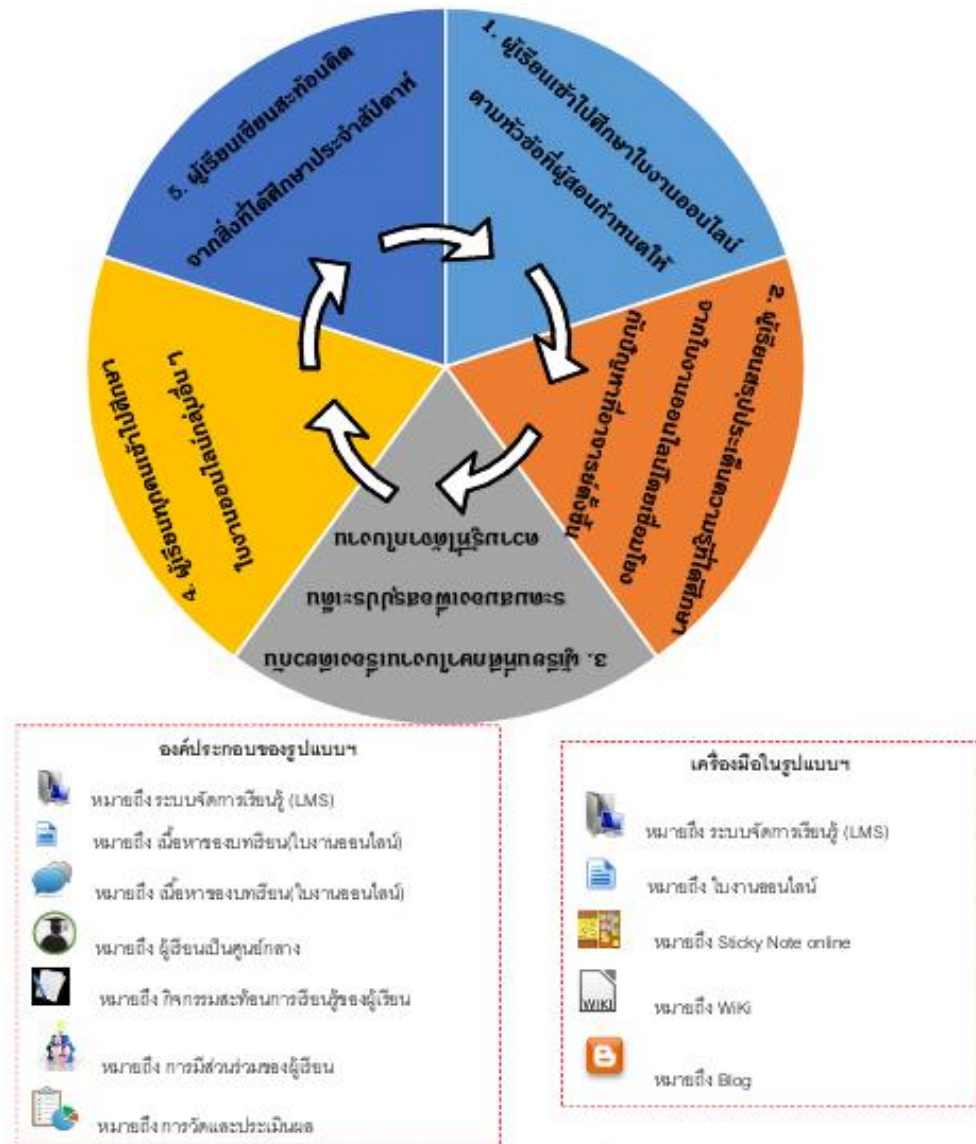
1. ผู้เรียนเข้าไปศึกษาใบงานออนไลน์ ตามหัวข้อที่ผู้สอนกำหนดให้

2. ผู้เรียนสรุปประเด็นความรู้ที่ได้ศึกษา จากใบงานออนไลน์โดยเชื่อมโยง กับปัญหาที่อาจารย์ตั้งขึ้น

3. ผู้เรียนนักศึกษาในงานเรื่องเดียวกัน ระดมสมองเพื่อสรุปประเด็น ความรู้ที่ได้จากใบงาน

4. ผู้เรียนนำเสนอผลการเรียนรู้ ใบงานออนไลน์กลุ่มของตน

5. ผู้เรียนเขียนสะท้อนคิด จากสิ่งที่ได้ศึกษาประจำสัปดาห์

องค์ประกอบของรูปแบบฯ

หมายถึง ระบบจัดการเรียนรู้ (LMS)

หมายถึง เนื้อหาของบทเรียน(ใบงานออนไลน์)

หมายถึง เนื้อหาของบทเรียน(ใบงานออนไลน์)

หมายถึง ผู้เรียนเป็นศูนย์กลาง

หมายถึง กิจกรรมสะท้อนการเรียนรู้ของผู้เรียน

หมายถึง การมีส่วนร่วมของผู้เรียน

หมายถึง การวัดและประเมินผล

เครื่องมือในรูปแบบฯ

หมายถึง ระบบจัดการเรียนรู้ (LMS)

หมายถึง ใบงานออนไลน์

หมายถึง Sticky Note online

WIKI

หมายถึง WiKi

หมายถึง Blog